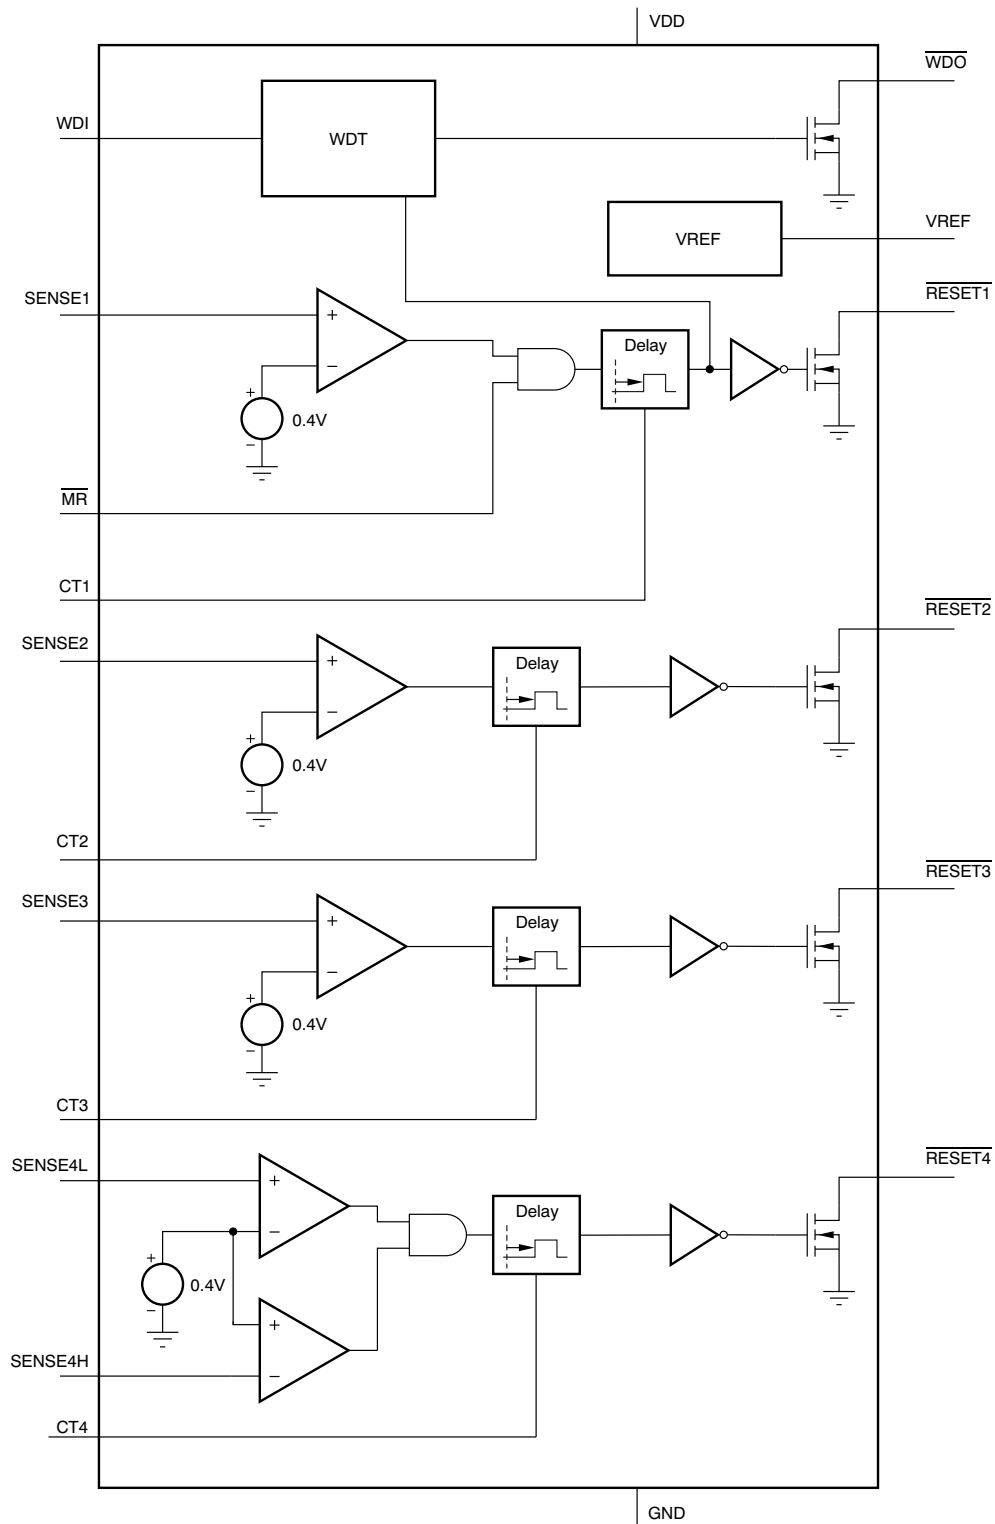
VDD

$\overline{\text{WDO}}$

WDI

WDT

VREF

VREF

SENSE1

+

−

$\overline{\text{RESET1}}$

Delay

+

−

0.4V

$\overline{\text{MR}}$

CT1

SENSE2

+

−

$\overline{\text{RESET2}}$

Delay

+

−

0.4V

CT2

SENSE3

+

−

$\overline{\text{RESET3}}$

Delay

+

−

0.4V

CT3

SENSE4L

+

−

$\overline{\text{RESET4}}$

Delay

+

−

0.4V

+

−

SENSE4H

CT4

GND